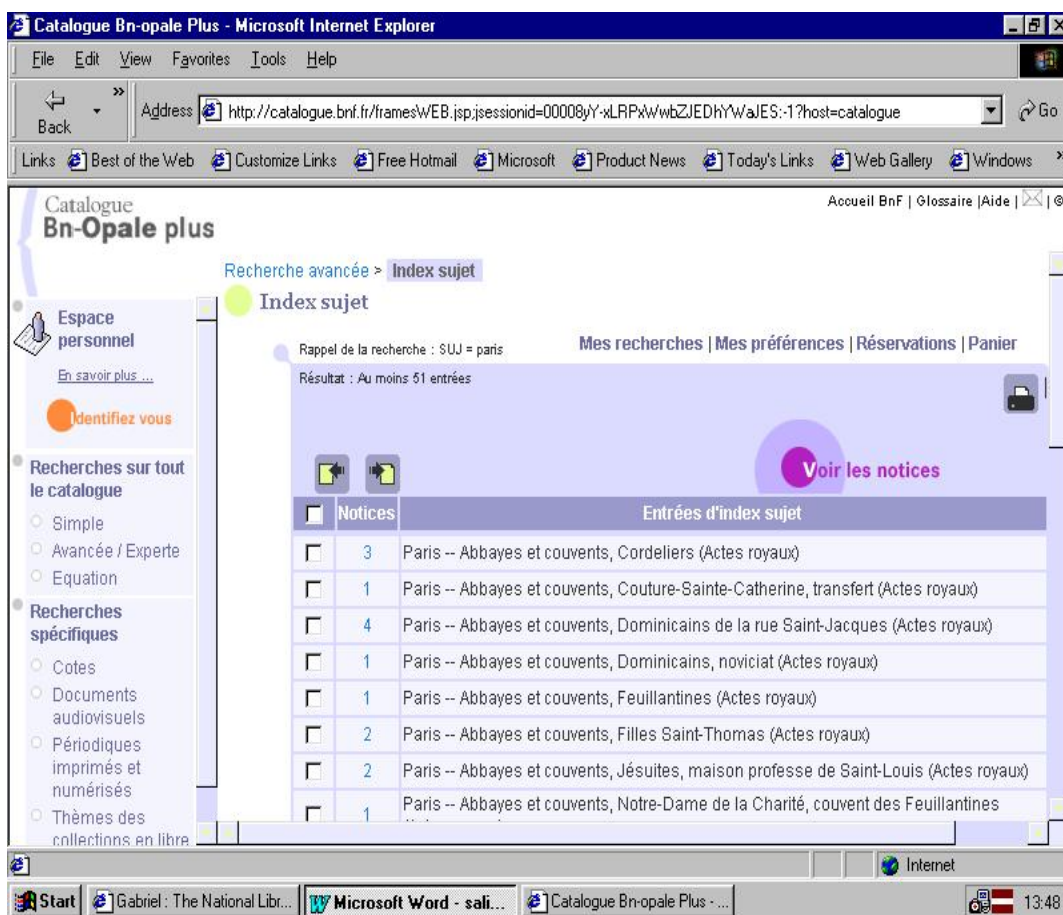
Catalogue Bn-opale Plus - Microsoft Internet Explorer

File Edit View Favorites Tools Help

Back

Address http://catalogue.bnf.fr/framesWEB.jsp;jsessionid=00008yY-xLRPxWwbZJEDhYWaJES:-1?host=catalogue

Go

Links Best of the Web Customize Links Free Hotmail Microsoft Product News Today's Links Web Gallery Windows

Catalogue
Bn-Opale plus

Accueil BnF | Glossaire |Aide |

Recherche avancée > Index sujet

Index sujet

Espace personnel

En savoir plus ...

Identifiez vous

Recherches sur tout le catalogue

Simple

Avancée / Experte

Equation

Recherches spécifiques

Cotes

Documents audiovisuels

Périodiques imprimés et numérisés

Thèmes des collections en libre

Rappel de la recherche : SUJ = paris

Mes recherches | Mes préférences | Réservations | Panier

Résultat : Au moins 51 entrées

Voir les notices

| | Notices | Entrées d'index sujet |
|---|---|---|
| | 3 | Paris -- Abbayes et couvents, Cordeliers (Actes royaux) |
| | 1 | Paris -- Abbayes et couvents, Couture-Sainte-Catherine, transfert (Actes royaux) |
| | 4 | Paris -- Abbayes et couvents, Dominicains de la rue Saint-Jacques (Actes royaux) |
| | 1 | Paris -- Abbayes et couvents, Dominicains, noviciat (Actes royaux) |
| | 1 | Paris -- Abbayes et couvents, Feuillantines (Actes royaux) |
| | 2 | Paris -- Abbayes et couvents, Filles Saint-Thomas (Actes royaux) |
| | 2 | Paris -- Abbayes et couvents, Jésuites, maison professe de Saint-Louis (Actes royaux) |
| | 1 | Paris -- Abbayes et couvents, Notre-Dame de la Charité, couvent des Feuillantines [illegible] |

Internet

Start | Gabriel : The National Libr... | Microsoft Word - sali... | Catalogue Bn-opale Plus - ... | 13:48